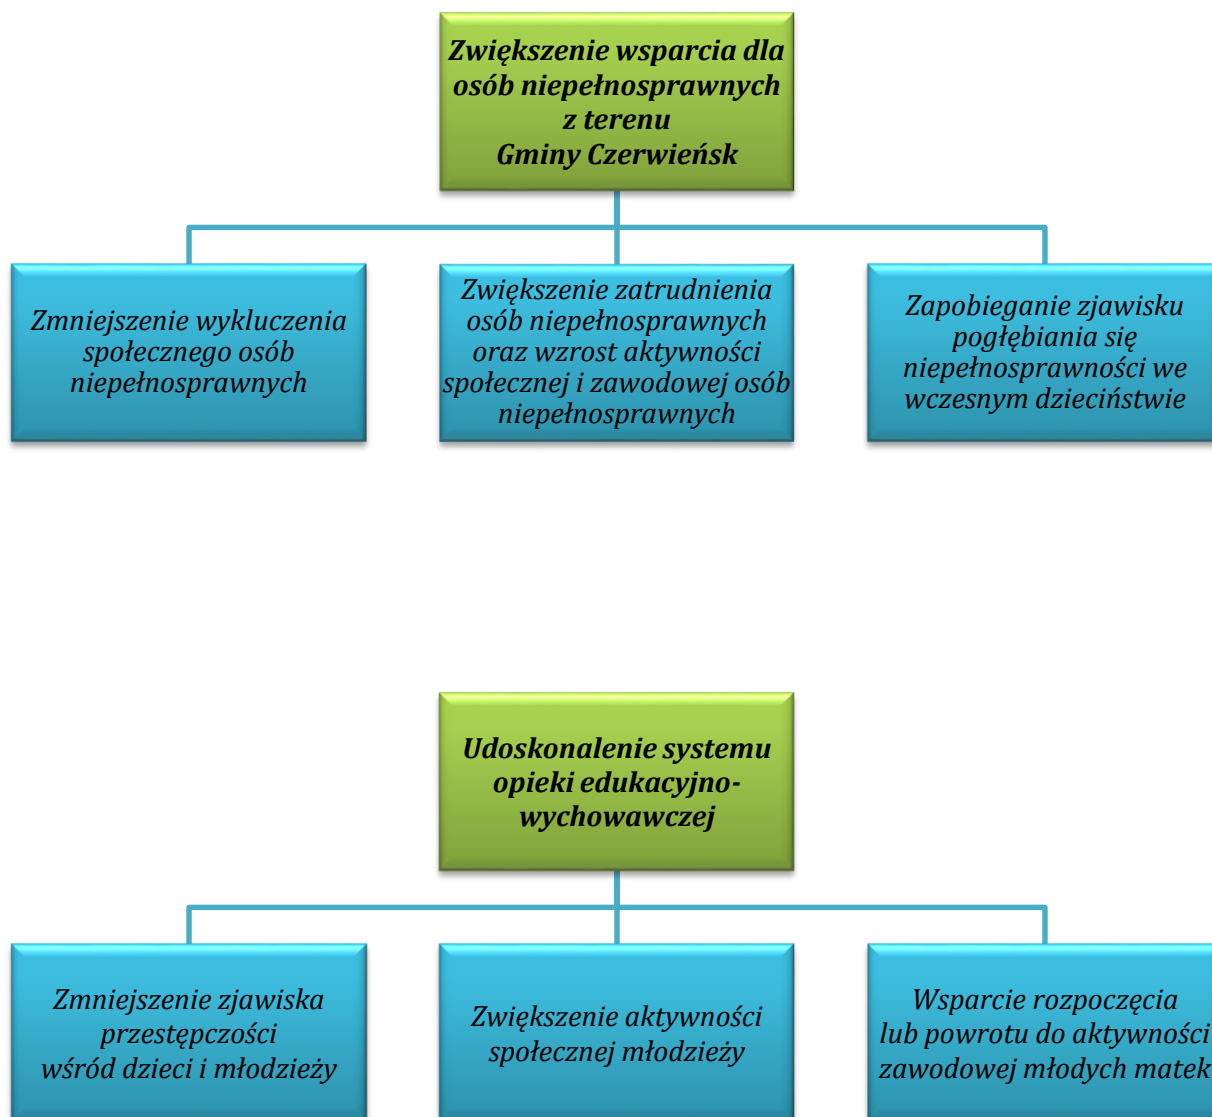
Zwiększenie wsparcia dla osób niepełnosprawnych z terenu Gminy Czerwieńsk

Zmniejszenie wykluczenia społecznego osób niepełnosprawnych

Zwiększenie zatrudnienia osób niepełnosprawnych oraz wzrost aktywności społecznej i zawodowej osób niepełnosprawnych

Zapobieganie zjawisku pogłębiania się niepełnosprawności we wczesnym dzieciństwie

Udoskonalenie systemu opieki edukacyjno-wychowawczej

Zmniejszenie zjawiska przestępczości wśród dzieci i młodzieży

Zwiększenie aktywności społecznej młodzieży

Wsparcie rozpoczęcia lub powrotu do aktywności zawodowej młodych matek